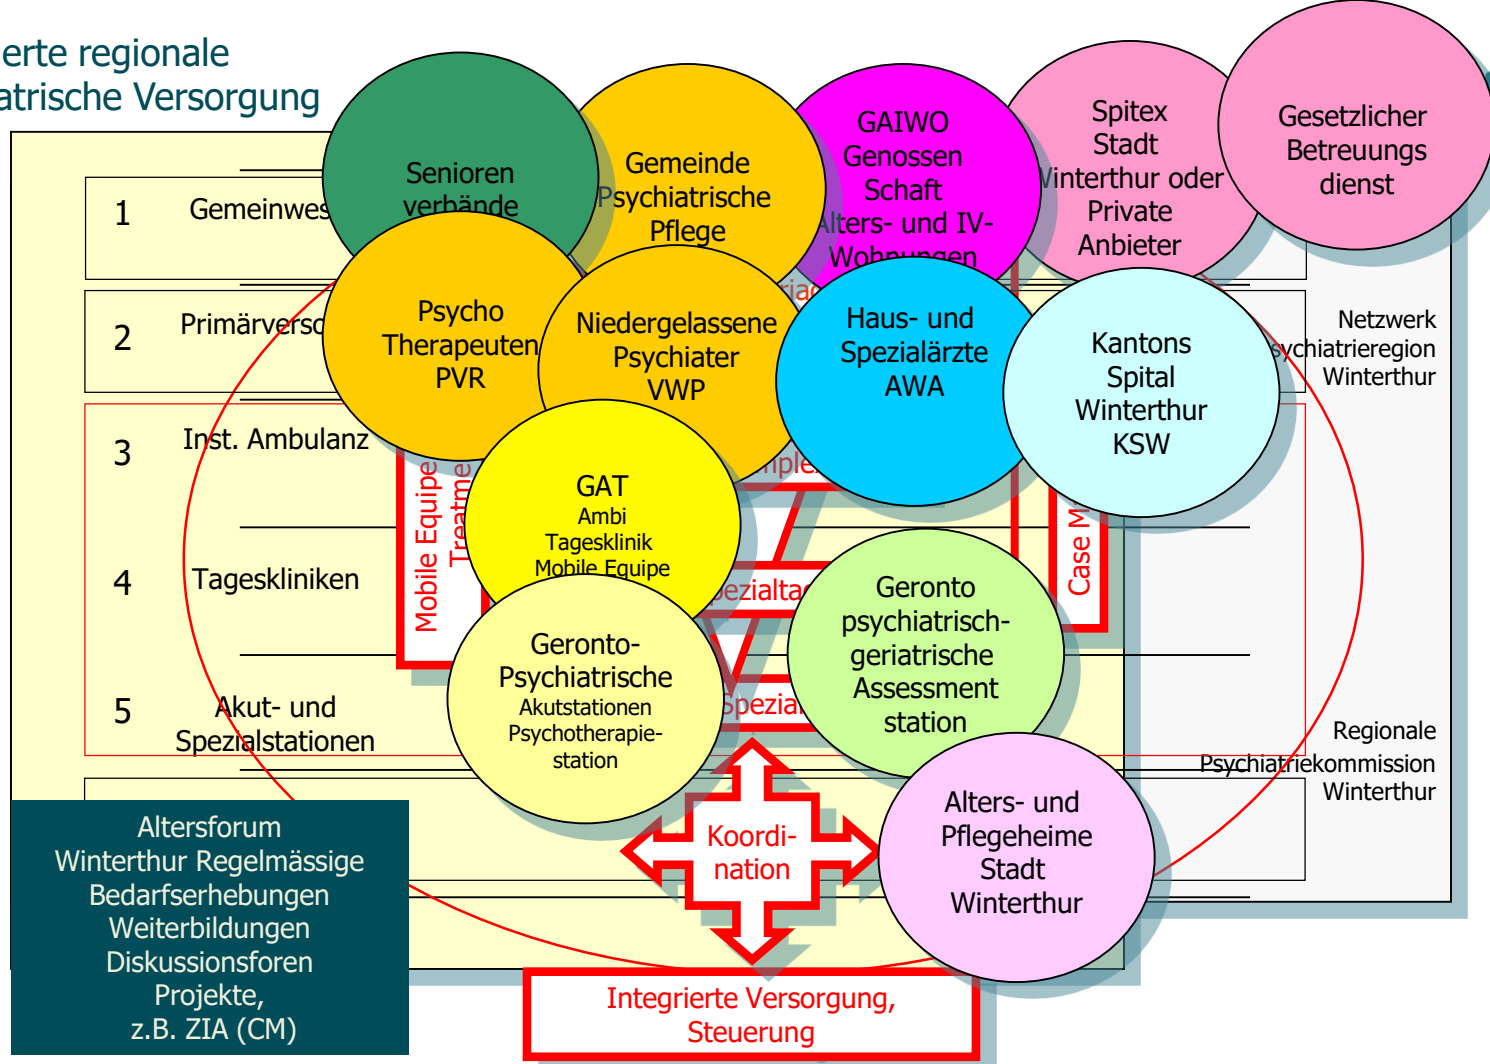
erte regionale
atrische Versorgung

Senioren verbände

Gemeinde Psychiatrische Pflege

GAIWO Genossen Schaft Alters- und IV-Wohnungen

Spitex Stadt Winterthur oder Private Anbieter

Gesetzlicher Betreuungs dienst

1 Gemeinwes

2 Primärverso

Psycho Therapeuten PVR

Niedergelassene Psychiater VWP

Haus- und Spezialärzte AWA

Kantons Spital Winterthur KSW

Netzwerk Psychiatrieregion Winterthur

3 Inst. Ambulanz

GAT
Ambi
Tagesklinik
Mobile Equipe

Mobile Equipe
Treatme

Case M

4 Tageskliniken

Gero­nto-Psychiatrische
Akutstationen
Psychotherapie-station

Geronto psychiatrisch-geriatrische Assessment station

5 Akut- und Spezialstationen

Regionale Psychiatriekommission Winterthur

Altersforum Winterthur Regelmässige Bedarfserhebungen Weiterbildungen Diskussionsforen Projekte, z.B. ZIA (CM)

Koordi-nation

Alters- und Pflegeheime Stadt Winterthur

Integrierte Versorgung, Steuerung